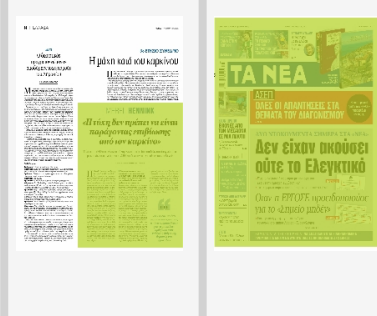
ΑΦΙΕΡΩΜΑ

Η μάχη κατά του καρκίνου

«Η τύχη δεν πρέπει να είναι παράγοντας επιβίωσης από τον καρκίνο»

ΤΑ ΝΕΑ

ΑΣΕΠ
ΟΛΕΣ ΟΙ ΑΠΑΝΤΗΣΕΙΣ ΣΤΑ ΘΕΜΑΤΑ ΤΟΥ ΔΙΑΓΩΝΙΣΜΟΥ

Δεν είχαν ακούσει ούτε το Ελεγκτικό

Όταν η ΕΡΓΟΣΕ προειδοποιούσε για το «δημόσιο χρέος»